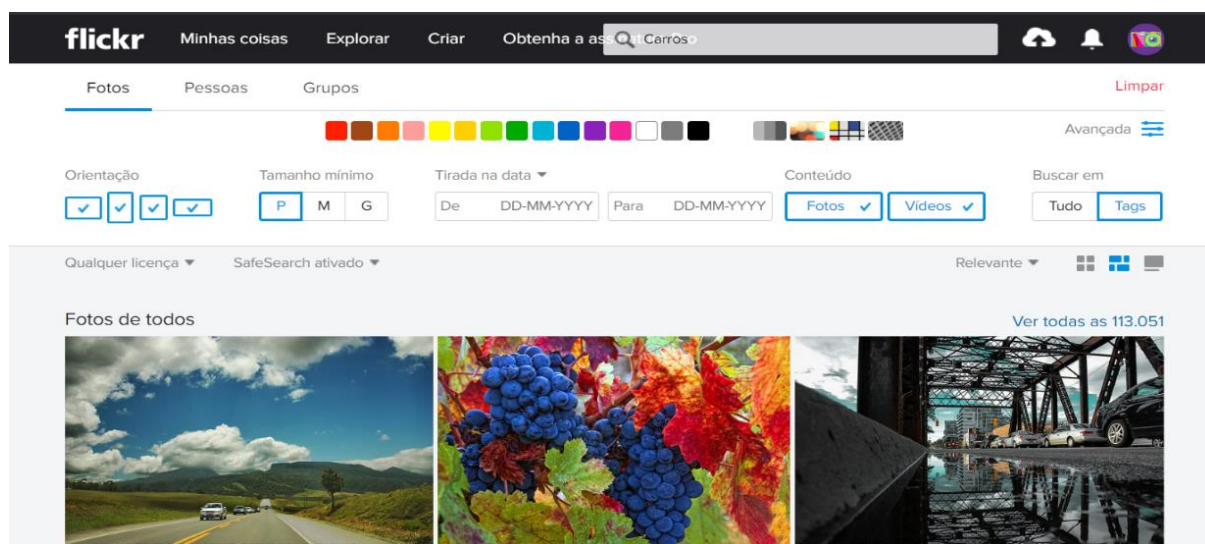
flickr Minhas coisas Explorar Criar Obtenha a ass Carros

Fotos Pessoas Grupos Limpar

Avançada

Orientação

Tamanho mínimo
P M G

Tirada na data ▾
De DD-MM-YYYY Para DD-MM-YYYY

Conteúdo
Fotos ✓ Vídeos ✓

Buscar em
Tudo Tags

Qualquer licença ▾ SafeSearch ativado ▾

Relevante ▾

Fotos de todos

Ver todas as 113.051